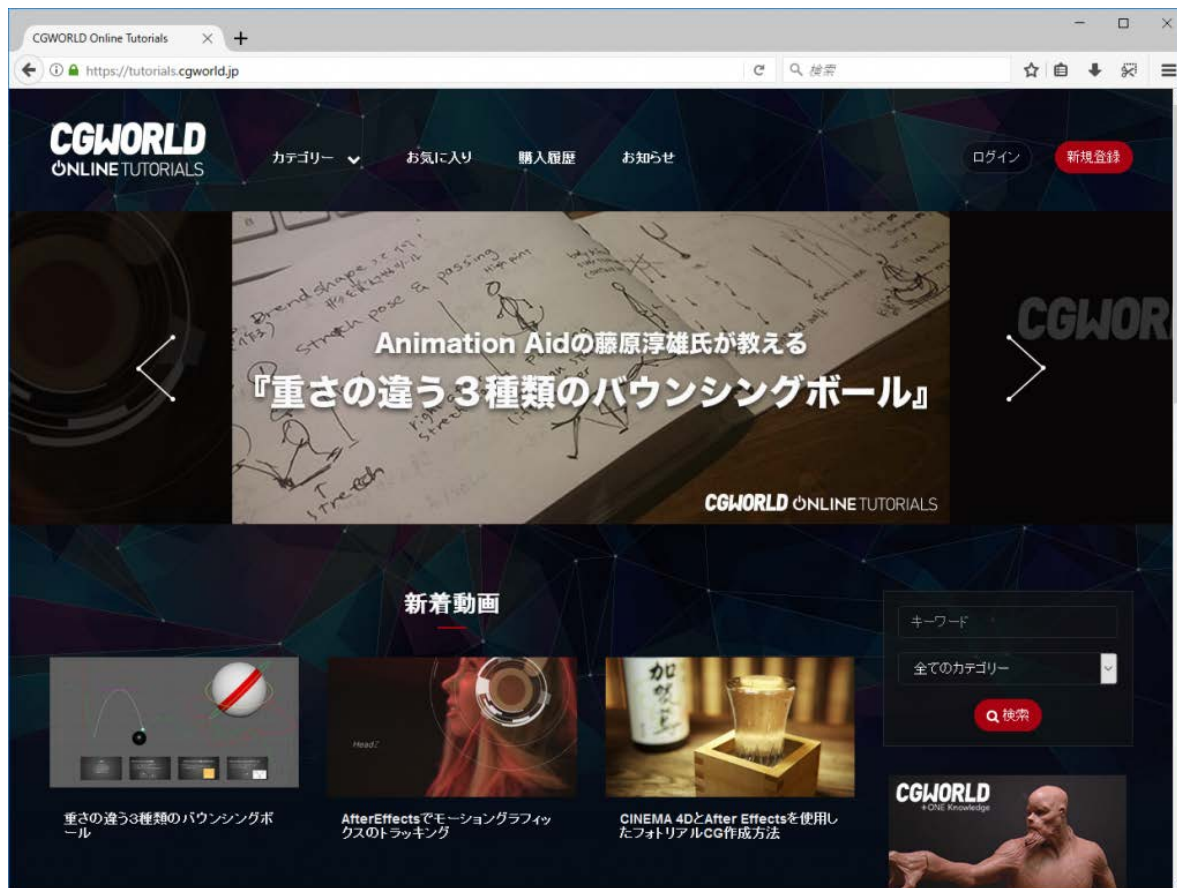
CGWORLD Online Tutorials

https://tutorials.cgworld.jp

検索

CGWORLD ONLINE TUTORIALS

カテゴリー

お気に入り

購入履歴

お知らせ

ログイン

新規登録

Animation Aidの藤原淳雄氏が教える
『重さの違う３種類のバウンシングボール』

CGWORLD ONLINE TUTORIALS

CGWOR

新着動画

キーワード

全てのカテゴリー

検索

重さの違う3種類のバウンシングボール

AfterEffectsでモーショングラフィックスのトラッキング

CINEMA 4DとAfter Effectsを使用したフォトリアルCG作成方法

CGWORLD
+ONE Knowledge